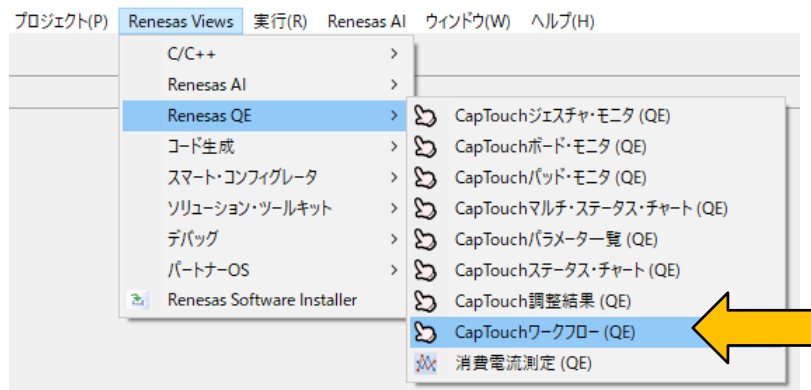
プロジェクト(P) Renesas Views 実行(R) Renesas AI ウィンドウ(W) ヘルプ(H)

C/C++ >
Renesas AI >
Renesas QE >
コード生成 >
スマート・コンフィグレータ >
ソリューション・ツールキット >
デバッグ >
パートナーOS >
Renesas Software Installer

CapTouchジェスチャ・モニタ (QE)
CapTouchボード・モニタ (QE)
CapTouchパッド・モニタ (QE)
CapTouchマルチ・ステータス・チャート (QE)
CapTouchパラメーター一覧 (QE)
CapTouchステータス・チャート (QE)
CapTouch調整結果 (QE)
CapTouchワークフロー (QE)
消費電流測定 (QE)